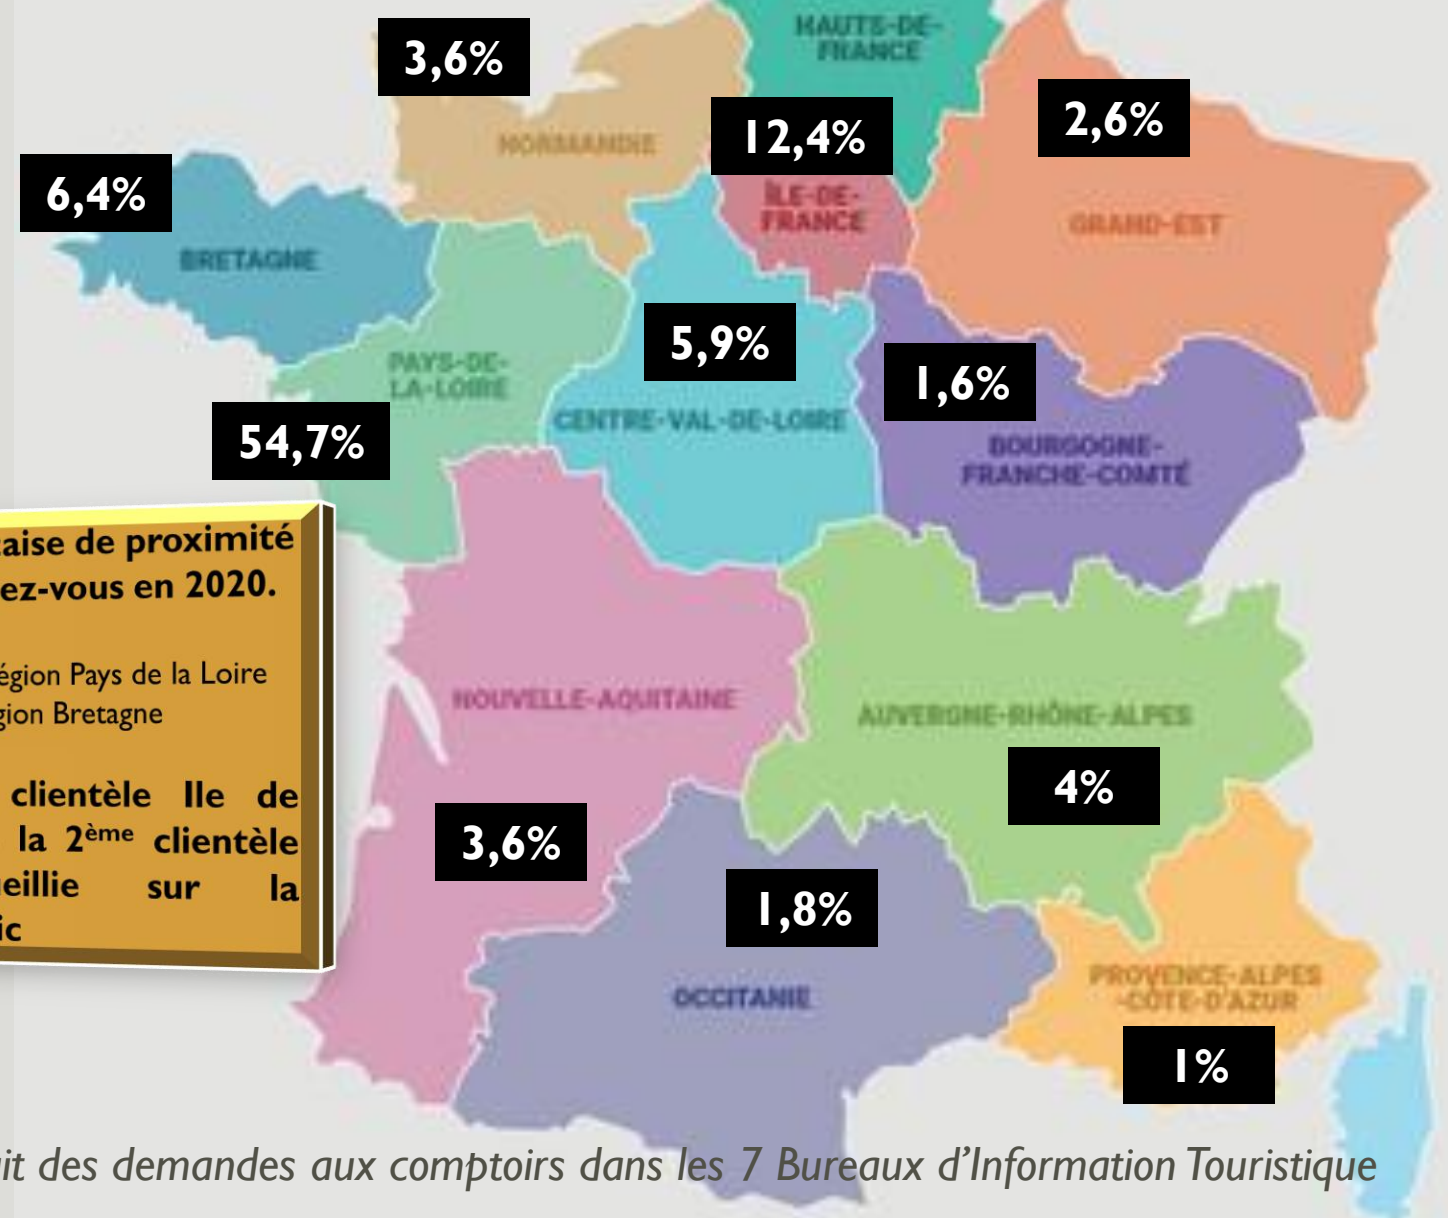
3,6%

HAUTS-DE-FRANCE

NORMANDIE

12,4%

2,6%

6,4%

ÎLE-DE-FRANCE

GRAND-EST

BRETAGNE

5,9%

PAYS-DE-LA-LOIRE

1,6%

CENTRE-VAL-DE-LOIRE

54,7%

BOURGOGNE-FRANCHE-COMTÉ

aise de proximité ez-vous en 2020.

égion Pays de la Loire
gion Bretagne

clientèle Ile de la 2$^{ème}$ clientèle eillie sur la ic

NOUVELLE-AQUITAINE

AUVERGNE-RHÔNE-ALPES

4%

3,6%

1,8%

PROVENCE-ALPES-CÔTE-D'AZUR

OCCITANIE

1%

it des demandes aux comptoirs dans les 7 Bureaux d'Information Touristique